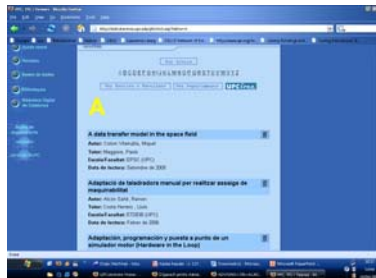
A data transfer model in the space field
Autor: Colom Villalta, Miquel
Tutor: Magana, Pedro
Escola/Facultat: EPSC (UPC)
Data de lectura: Setembre de 2006

Adaptació de taladradora manual per realitzar assaigs de maquinabilitat
Autor: Alcon Sala, Ramon
Tutor: Costa Herrero, Lluís
Escola/Facultat: ETSEIB (UPC)
Data de lectura: Febrer de 2006

Adaptación, programación y puesta a punto de un simulador motor (Hardware in the Loop)

A

UPCommons

Recerca
Bases de dades
Biblioteques
Biblioteca Digital de Catalunya